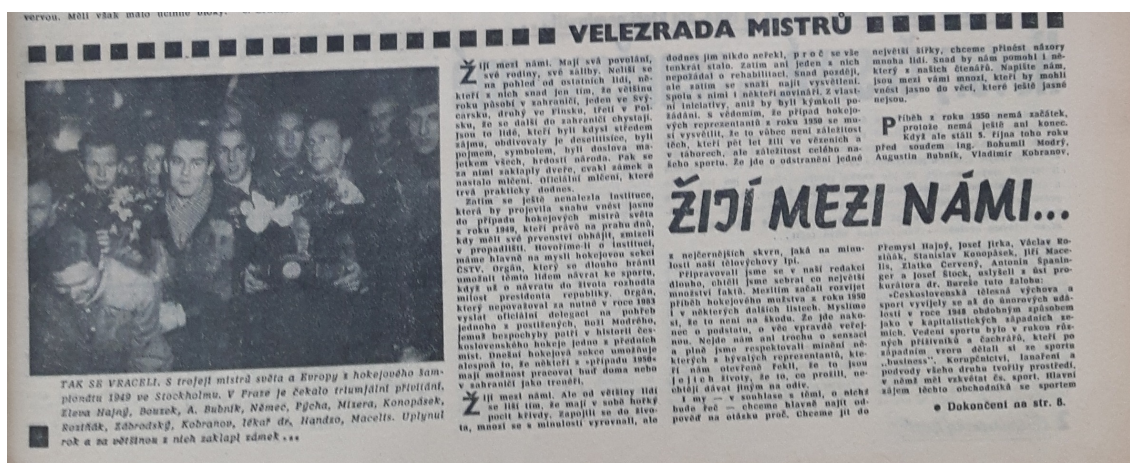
vervou. Měli však málo ucinné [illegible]

VELEZRADA MISTRŮ

TAK SE VRACELI. S trofejí mistrů světa a Evropy z hokejového šampionátu 1949 ve Stockholmu. V Praze je čekalo triumfální přivítání. Zleva Hajný, Bouzek, A. Bubník, Němec, Pýcha, Mizera, Konopásek, Roziňák, Zábrodský, Kobranov, lékař dr. Handzo, Macelis. Uplynul rok a za většinou z nich zaklapl zámek...

Žijí mezi námi. Mají svá povolání, své rodiny, své sálby. Nelíší se na pohled od ostatních lidí, neliší s nich snad jen tím, že většinu roku působí v zahraničí, jeden ve Švýcarsku, druhý ve Finsku, třetí v Polsku, že další do zahraničí chystají. Jsou to lidé, kteří byli kdysi středem zájmu, obdivovaly je desetitisíce, byli symbolem, byli doslova majetkem všech, hrdostí národa. Pak se za nimi zabouchly dveře, cvakl zámek a nastalo mlčení. Oficiální mlčení, které trvá prakticky dodnes.

Zatím se ještě nenalezla instituce, která by projevila snahu vnést jasno do případu hokejových mistrů světa z roku 1949, kteří právě na prahu doby, kdy měli své prvenství obhájit, zmizeli v propadlišti. Hovoříme-li o instituci, máme hlavně na mysli hokejovou sekci ČSTV. Orgán, který so dlouho bránil umožnit těmto lidem návrat ke sportu, když už o návratu do života rozhodla milost presidenta republiky. Orgán, který nepovažoval za nutné v roce 1963 vyslat oficiální delegaci na pohřeb jednoho z postižených, Boži Modrého, jenž bezpochyby patří v historii československého hokeje jedno z předních míst. Dnešní hokejová sekce umožnuje alespoň to, že někteří z případu 1950 mají možnost pracovat buď doma nebo v zahraničí jako trenéři.

Žijí mezi námi. Ale on většiny lidí se liší tím, že mají v sobě hořký pocit křivdy. Zapojili se do života, mnozí se s minulostí vyrovnali, ale dodnes jim nikdo neřekl, proč se vše tenkrát stalo. Zatím ani jeden z nich nepožádal o rehabilitaci. Snad později, ale zatím se snaží najít vysvětlení. Spolu s nimi i někteří novináři. Z vlastní iniciativy, aniž by byli kýmkoli požádáni. S vědomím, že případ hokejových representantů z roku 1950 se musí vysvětlit, že to vůbec není záležitost těch, kteří pět let žili ve vězeních a táborech, ale záležitost celého našeho sportu. Že jde o odstranění jedné

ŽIJÍ MEZI NÁMI...

z nejčernějších skvrn, jaká na minulosti naší tělovýchovy lpí.

Připravovali jsme se v naší redakci dlouho, chtěli jsme sebrat co největší množství faktů. Mezitím začal rozvíjet příběh hokejového mužstva z roku 1950 i v některých dalších listech. Myslíme si, že to není na škodu. Že jde nakonec o podstatu, o věc vpravdě veřejnou. Nejde nám ani trochu o senzaci a plně jsme respektovali mínění některých z bývalých representantů, kteří nám otevřeně řekli, že to jsou jejich životy, že to prožili, nechtějí dávat pyšně na odiv.

I my — v souhlase s těmi, o nichž bude řeč — chceme hlavně najít odpověď na otázku proč. Chceme jít do největší šířky, chceme přinést názory mnoha lidí. Snad by nám pomohli i někteří z našich čtenářů. Napište nám, jsou mezi vámi mnozí, kteří by mohli vnést jasno do věci, které ještě jasné nejsou.

Příběh z roku 1950 nemá začátek, protože nemá ještě ani konec. Když ale stáli 5. října toho roku před soudem Ing. Bohumil Modrý, Augustin Bubník, Vladimír Kobranov, Přemysl Hajný, Josef Jirka, Václav Roziňák, Stanislav Konopásek, Jiří Macelis, Zlatko Červený, Antonín Španinger a Josef Šťock, uslyšeli z úst prokurátora dr. Bareše tuto žalobu:

„Československá tělesná výchova a sport vyvíjely se až do únorových událostí v roce 1948 obdobným způsobem jako v kapitalistických západních zemích. Vedení sportu bylo v rukou různých přisluhovačů a čachrářů, kteří po západním vzoru dělali ze sportu ‚business'. Korupčnictví, lanaření a podvody všeho druhu tvořily prostředí, v němž měl vzkvétat čs. sport. Hlavní zájem těchto obchodníků se sportem

● Dokončení na str. 8.